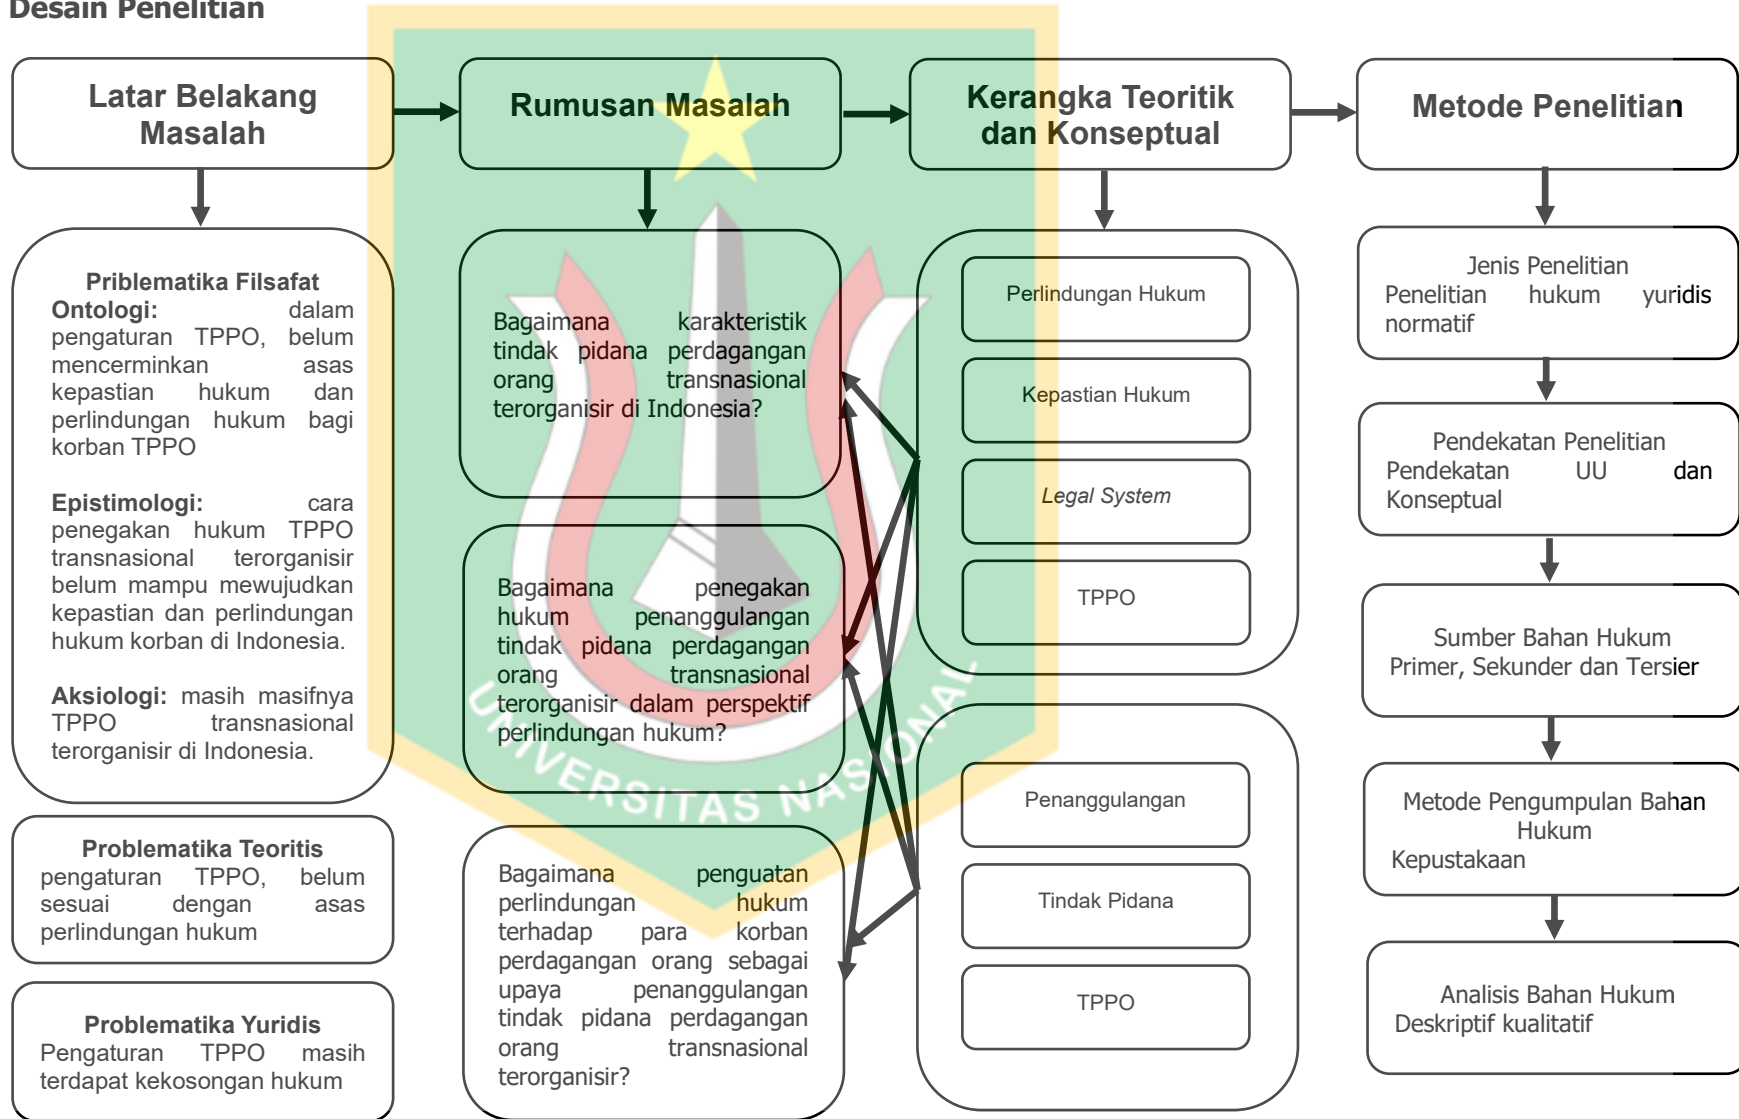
Desain Penelitian

Latar Belakang Masalah

Rumusan Masalah

Kerangka Teoritik dan Konseptual

Metode Penelitian

Priblematika Filsafat
Ontologi: dalam pengaturan TPPO, belum mencerminkan asas kepastian hukum dan perlindungan hukum bagi korban TPPO

Epistimologi: cara penegakan hukum TPPO transnasional terorganisir belum mampu mewujudkan kepastian dan perlindungan hukum korban di Indonesia.

Aksiologi: masih masifnya TPPO transnasional terorganisir di Indonesia.

Problematika Teoritis
pengaturan TPPO, belum sesuai dengan asas perlindungan hukum

Problematika Yuridis
Pengaturan TPPO masih terdapat kekosongan hukum

Bagaimana karakteristik tindak pidana perdagangan orang transnasional terorganisir di Indonesia?

Bagaimana penegakan hukum penanggulangan tindak pidana perdagangan orang transnasional terorganisir dalam perspektif perlindungan hukum?

Bagaimana penguatan perlindungan hukum terhadap para korban perdagangan orang sebagai upaya penanggulangan tindak pidana perdagangan orang transnasional terorganisir?

Perlindungan Hukum

Kepastian Hukum

Legal System

TPPO

Penanggulangan

Tindak Pidana

TPPO

Jenis Penelitian
Penelitian hukum yuridis normatif

Pendekatan Penelitian
Pendekatan UU dan Konseptual

Sumber Bahan Hukum
Primer, Sekunder dan Tersier

Metode Pengumpulan Bahan Hukum
Kepustakaan

Analisis Bahan Hukum
Deskriptif kualitatif

UNIVERSITAS NASIONAL